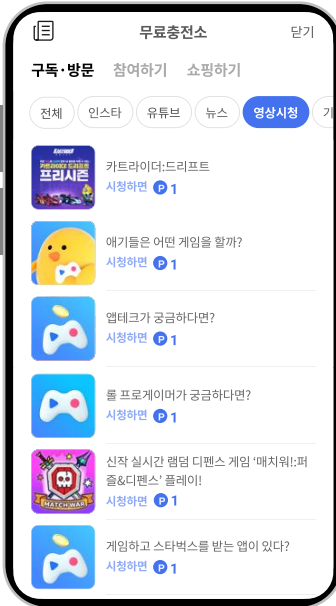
무료충전소
닫기

구독·방문 참여하기 쇼핑하기

전체 인스타 유튜브 뉴스 영상시청 기

KARTRIDER 카트라이더 드리프트 프리시즌

카트라이더:드리프트
시청하면 P 1

애기들은 어떤 게임을 할까?
시청하면 P 1

앱테크가 궁금하다면?
시청하면 P 1

롤 프로게이머가 궁금하다면?
시청하면 P 1

MATCH WAR!

신작 실시간 램덤 디펜스 게임 '매치워!:퍼즐&디펜스' 플레이!
시청하면 P 1

게임하고 스타벅스를 받는 앱이 있다?
시청하면 P 1